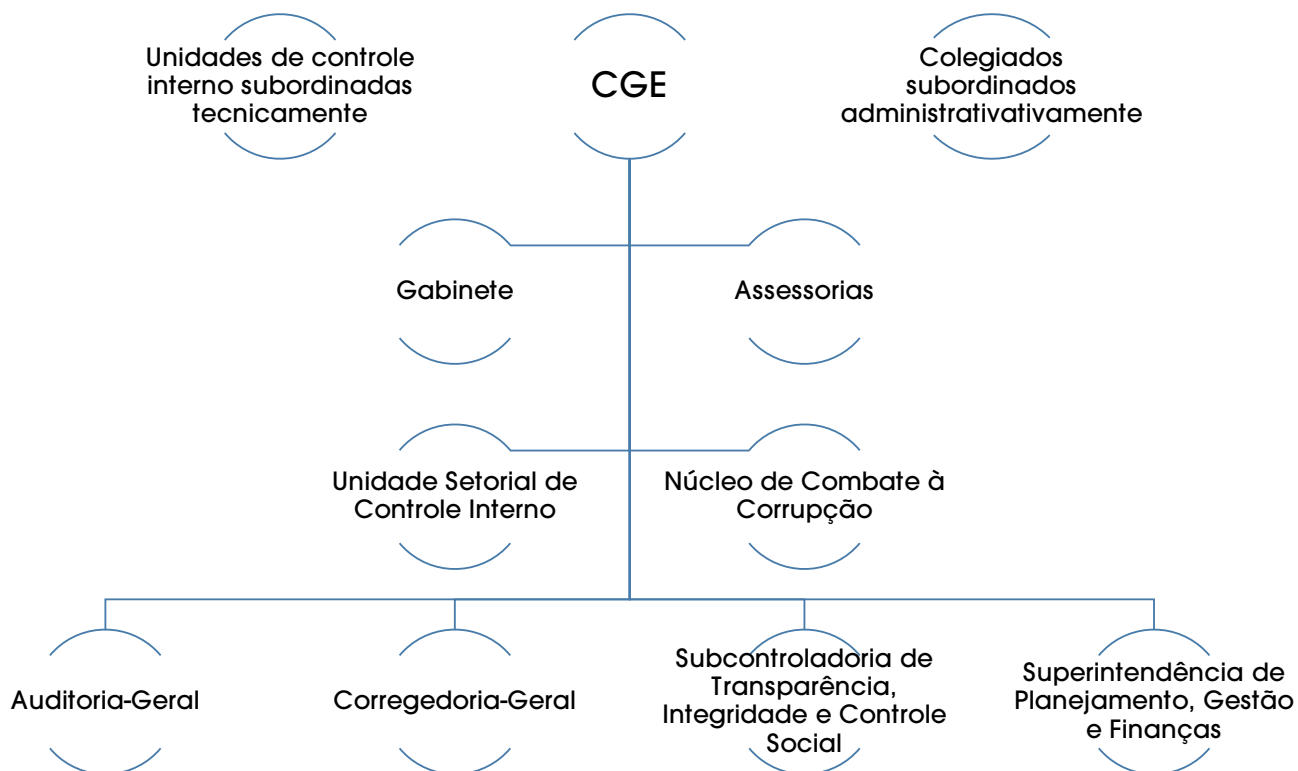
Unidades de controle interno subordinadas tecnicamente

CGE

Colegiados subordinados administrativativamente

Gabinete

Assessorias

Unidade Setorial de Controle Interno

Núcleo de Combate à Corrupção

Auditoria-Geral

Corregedoria-Geral

Subcontroladoria de Transparência, Integridade e Controle Social

Superintendência de Planejamento, Gestão e Finanças